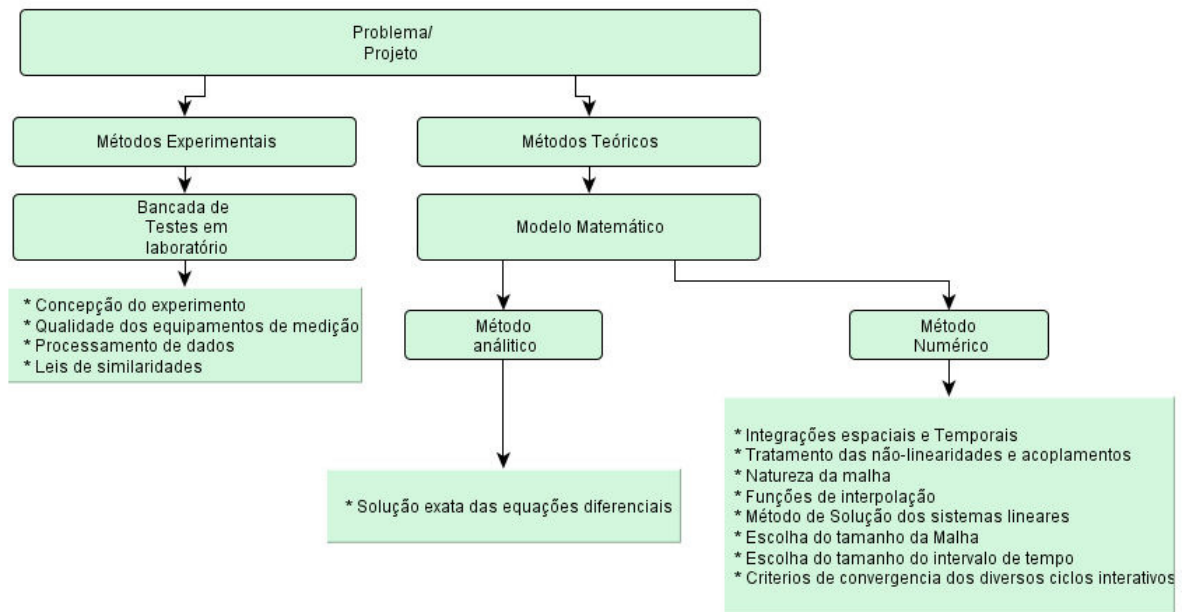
Problema/
Projeto

Métodos Experimentais

Bancada de
Testes em
laboratório

* Concepção do experimento
* Qualidade dos equipamentos de medição
* Processamento de dados
* Leis de similaridades

Métodos Teóricos

Modelo Matemático

Método
analítico

* Solução exata das equações diferenciais

Método
Numérico

* Integrações espaciais e Temporais
* Tratamento das não-linearidades e acoplamentos
* Natureza da malha
* Funções de interpolação
* Método de Solução dos sistemas lineares
* Escolha do tamanho da Malha
* Escolha do tamanho do intervalo de tempo
* Criterios de convergencia dos diversos ciclos interativos